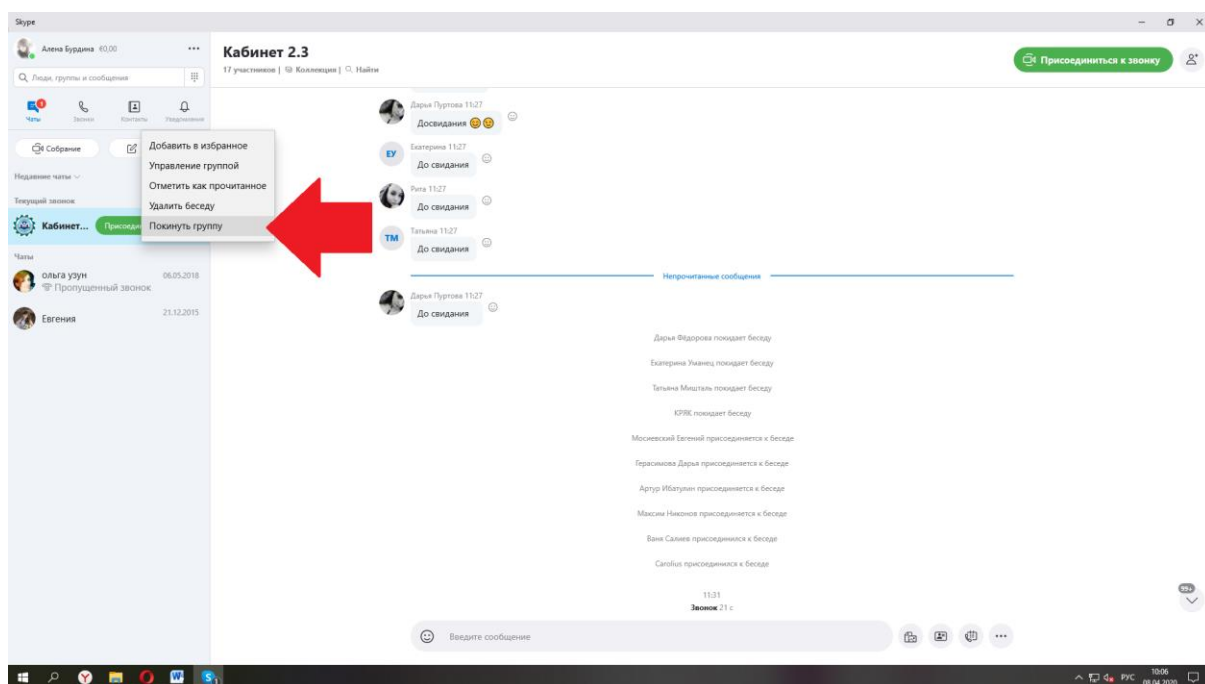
Skype

Алена Бурдина €0,00 ...

Люди, группы и сообщения

Чаты Звонки Контакты Уведомления

Собрание

Недавние чаты

Текущий звонок

Кабинет... Присоедин

Чаты

ольга узун 06.05.2018
Пропущенный звонок

Евгения 21.12.2015

Добавить в избранное
Управление группой
Отметить как прочитанное
Удалить беседу
Покинуть группу

Кабинет 2.3
17 участников | Коллекция | Найти

Присоединиться к звонку

Дарья Пуртова 11:27
Досвидания 😊😊

ЕУ Екатерина 11:27
До свидания

Рита 11:27
До свидания

ТМ Татьяна 11:27
До свидания

Непрочитанные сообщения

Дарья Пуртова 11:27
До свидания

Дарья Фёдорова покидает беседу

Екатерина Уманец покидает беседу

Татьяна Мишталь покидает беседу

КРЯК покидает беседу

Мосиевский Евгений присоединяется к беседе

Герасимова Дарья присоединяется к беседе

Артур Ибатулин присоединяется к беседе

Максим Никонов присоединяется к беседе

Ваня Салиев присоединился к беседе

Carolius присоединился к беседе

11:31
Звонок 21 с

99+

Введите сообщение

РУС 10:06 08.04.2020